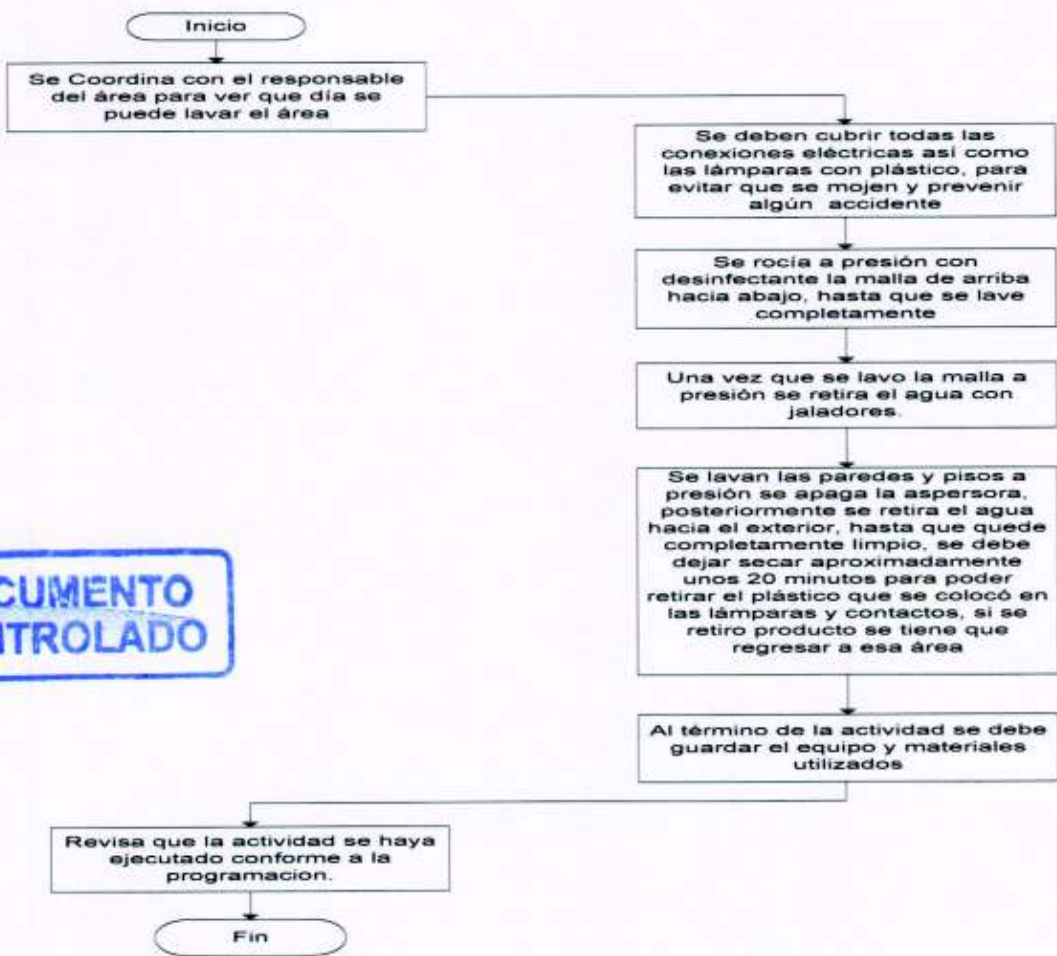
Inicio

Se Coordina con el responsable del área para ver que día se puede lavar el área

Se deben cubrir todas las conexiones eléctricas así como las lámparas con plástico, para evitar que se mojen y prevenir algún accidente

Se rocía a presión con desinfectante la malla de arriba hacia abajo, hasta que se lave completamente

Una vez que se lavo la malla a presión se retira el agua con jaladores.

Se lavan las paredes y pisos a presión se apaga la aspersora, posteriormente se retira el agua hacia el exterior, hasta que quede completamente limpio, se debe dejar secar aproximadamente unos 20 minutos para poder retirar el plástico que se colocó en las lámparas y contactos, si se retiro producto se tiene que regresar a esa área

CUMENTO
NTROLADO

Al término de la actividad se debe guardar el equipo y materiales utilizados

Revisa que la actividad se haya ejecutado conforme a la programacion.

Fin